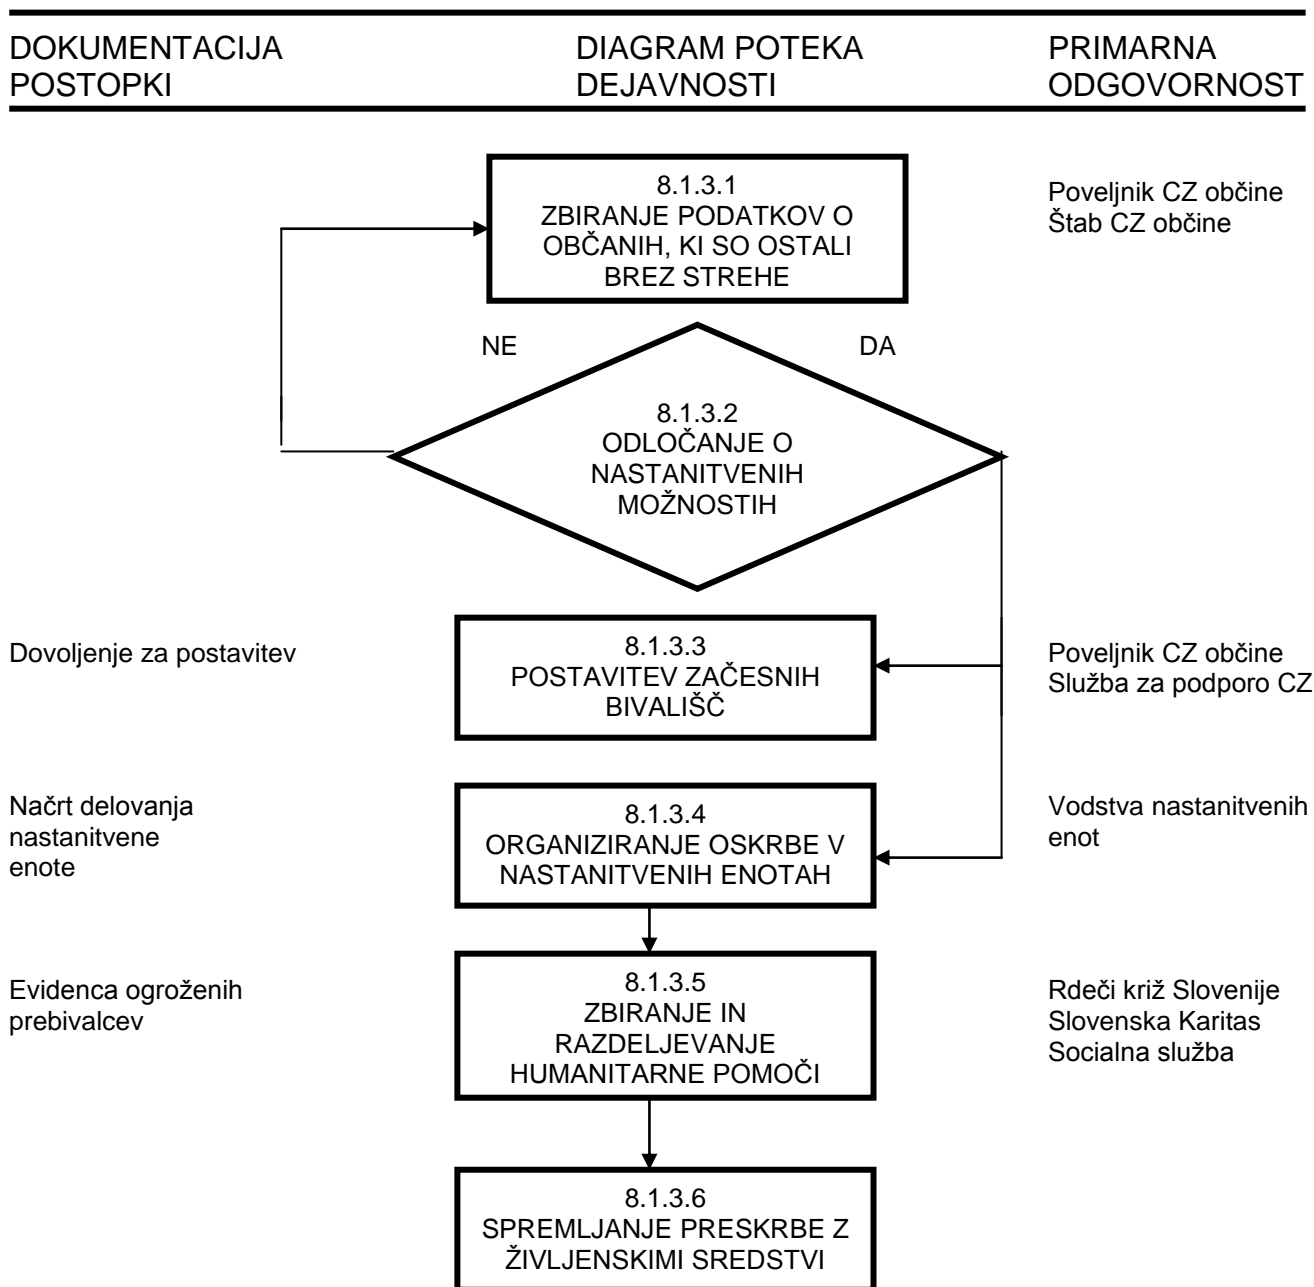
DOKUMENTACIJA POSTOPKI

DIAGRAM POTEKA DEJAVNOSTI

PRIMARNA ODGOVORNOST

8.1.3.1
ZBIRANJE PODATKOV O OBČANIH, KI SO OSTALI BREZ STREHE

Poveljnik CZ občine
Štab CZ občine

NE

DA

8.1.3.2
ODLOČANJE O NASTANITVENIH MOŽNOSTIH

Dovoljenje za postavitev

8.1.3.3
POSTAVITEV ZAČESNIH BIVALIŠČ

Poveljnik CZ občine
Služba za podporo CZ

Načrt delovanja nastanitvene enote

8.1.3.4
ORGANIZIRANJE OSKRBE V NASTANITVENIH ENOTAH

Vodstva nastanitvenih enot

Evidenca ogroženih prebivalcev

8.1.3.5
ZBIRANJE IN RAZDELJEVANJE HUMANITARNE POMOČI

Rdeči križ Slovenije
Slovenska Karitas
Socialna služba

8.1.3.6
SPREMLJANJE PRESKRBE Z ŽIVLJENSKIMI SREDSTVI